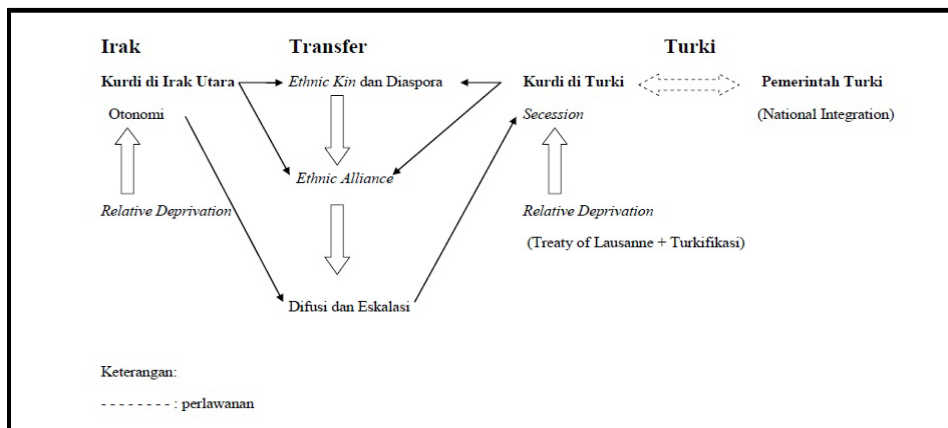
Irak

Transfer

Turki

Kurdi di Irak Utara

*Ethnic Kin* dan Diaspora

Kurdi di Turki

Pemerintah Turki

Otonomi

*Secession*

(National Integration)

*Ethnic Alliance*

*Relative Deprivation*

*Relative Deprivation*

(Treaty of Lausanne + Turkifikasi)

Difusi dan Eskalasi

Keterangan:

- - - - - - - - - : perlawanan